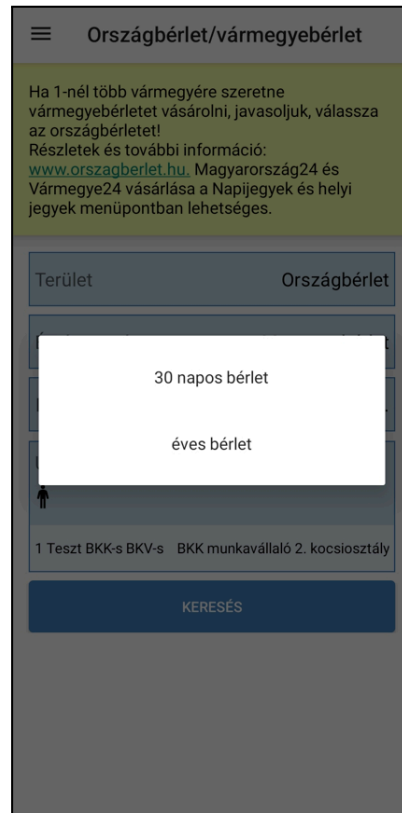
Országbérlet/vármegyebérlet

Ha 1-nél több vármegyére szeretne vármegyebérletet vásárolni, javasoljuk, válassza az országbérletet!
Részletek és további információ: www.orszagberlet.hu. Magyarország24 és Vármegye24 vásárlása a Napijegyek és helyi jegyek menüpontban lehetséges.

Terület Országbérlet

30 napos bérlet

éves bérlet

1 Teszt BKK-s BKV-s BKK munkavállaló 2. kocsiosztály

KERESÉS